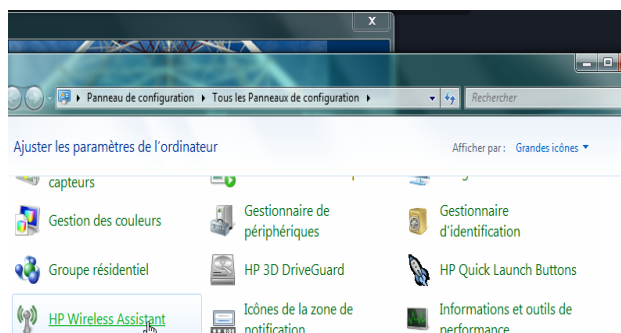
x

Panneau de configuration ▸ Tous les Panneaux de configuration ▸

Rechercher

Ajuster les paramètres de l'ordinateur

Afficher par : Grandes icônes ▾

capteurs

Gestion des couleurs

Gestionnaire de périphériques

Gestionnaire d'identification

Groupe résidentiel

HP 3D DriveGuard

HP Quick Launch Buttons

HP Wireless Assistant

Icônes de la zone de notification

Informations et outils de performance